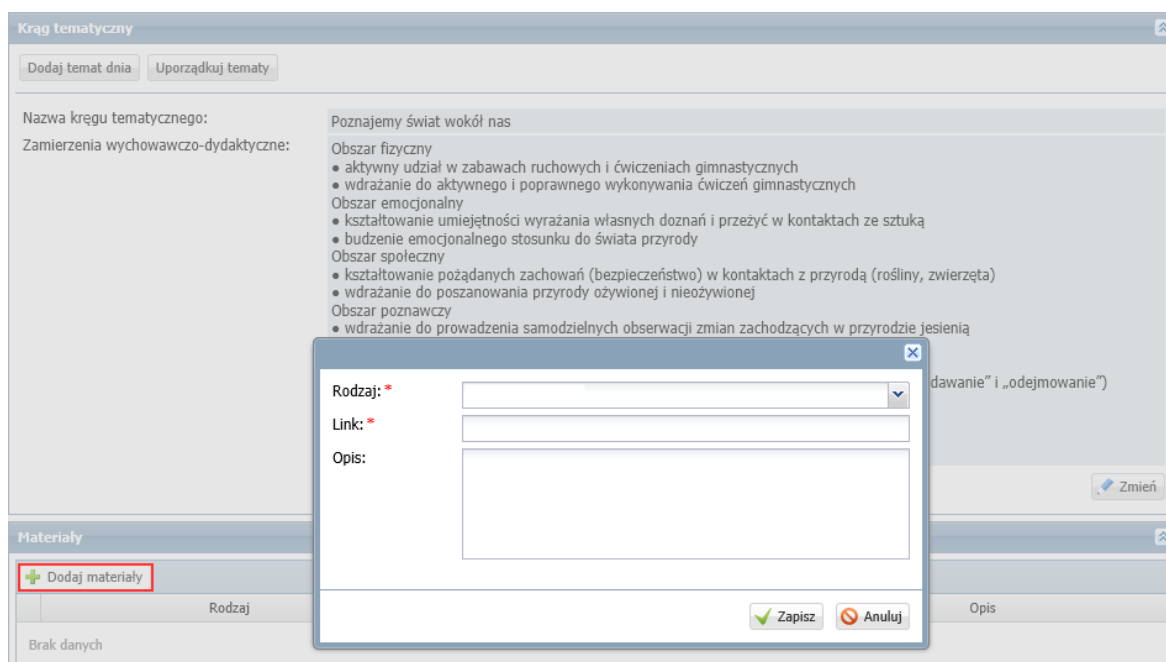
Krąg tematyczny

Dodaj temat dnia | Uporządkuj tematy

Nazwa kręgu tematycznego: Poznajemy świat wokół nas

Zamierzenia wychowawczo-dydaktyczne:
Obszar fizyczny
• aktywny udział w zabawach ruchowych i ćwiczeniach gimnastycznych
• wdrażanie do aktywnego i poprawnego wykonywania ćwiczeń gimnastycznych
Obszar emocjonalny
• kształtowanie umiejętności wyrażania własnych doznań i przeżyć w kontaktach ze sztuką
• budzenie emocjonalnego stosunku do świata przyrody
Obszar społeczny
• kształtowanie pożądanych zachowań (bezpieczeństwo) w kontaktach z przyrodą (rośliny, zwierzęta)
• wdrażanie do poszanowania przyrody ożywionej i nieożywionej
Obszar poznawczy
• wdrażanie do prowadzenia samodzielnych obserwacji zmian zachodzących w przyrodzie jesienią
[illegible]dawanie" i „odejmowanie")

Rodzaj: *
Link: *
Opis:

Zapisz | Anuluj

Zmień

Materiały

Dodaj materiały

| Rodzaj | Opis |
|---|---|
| Brak danych | |